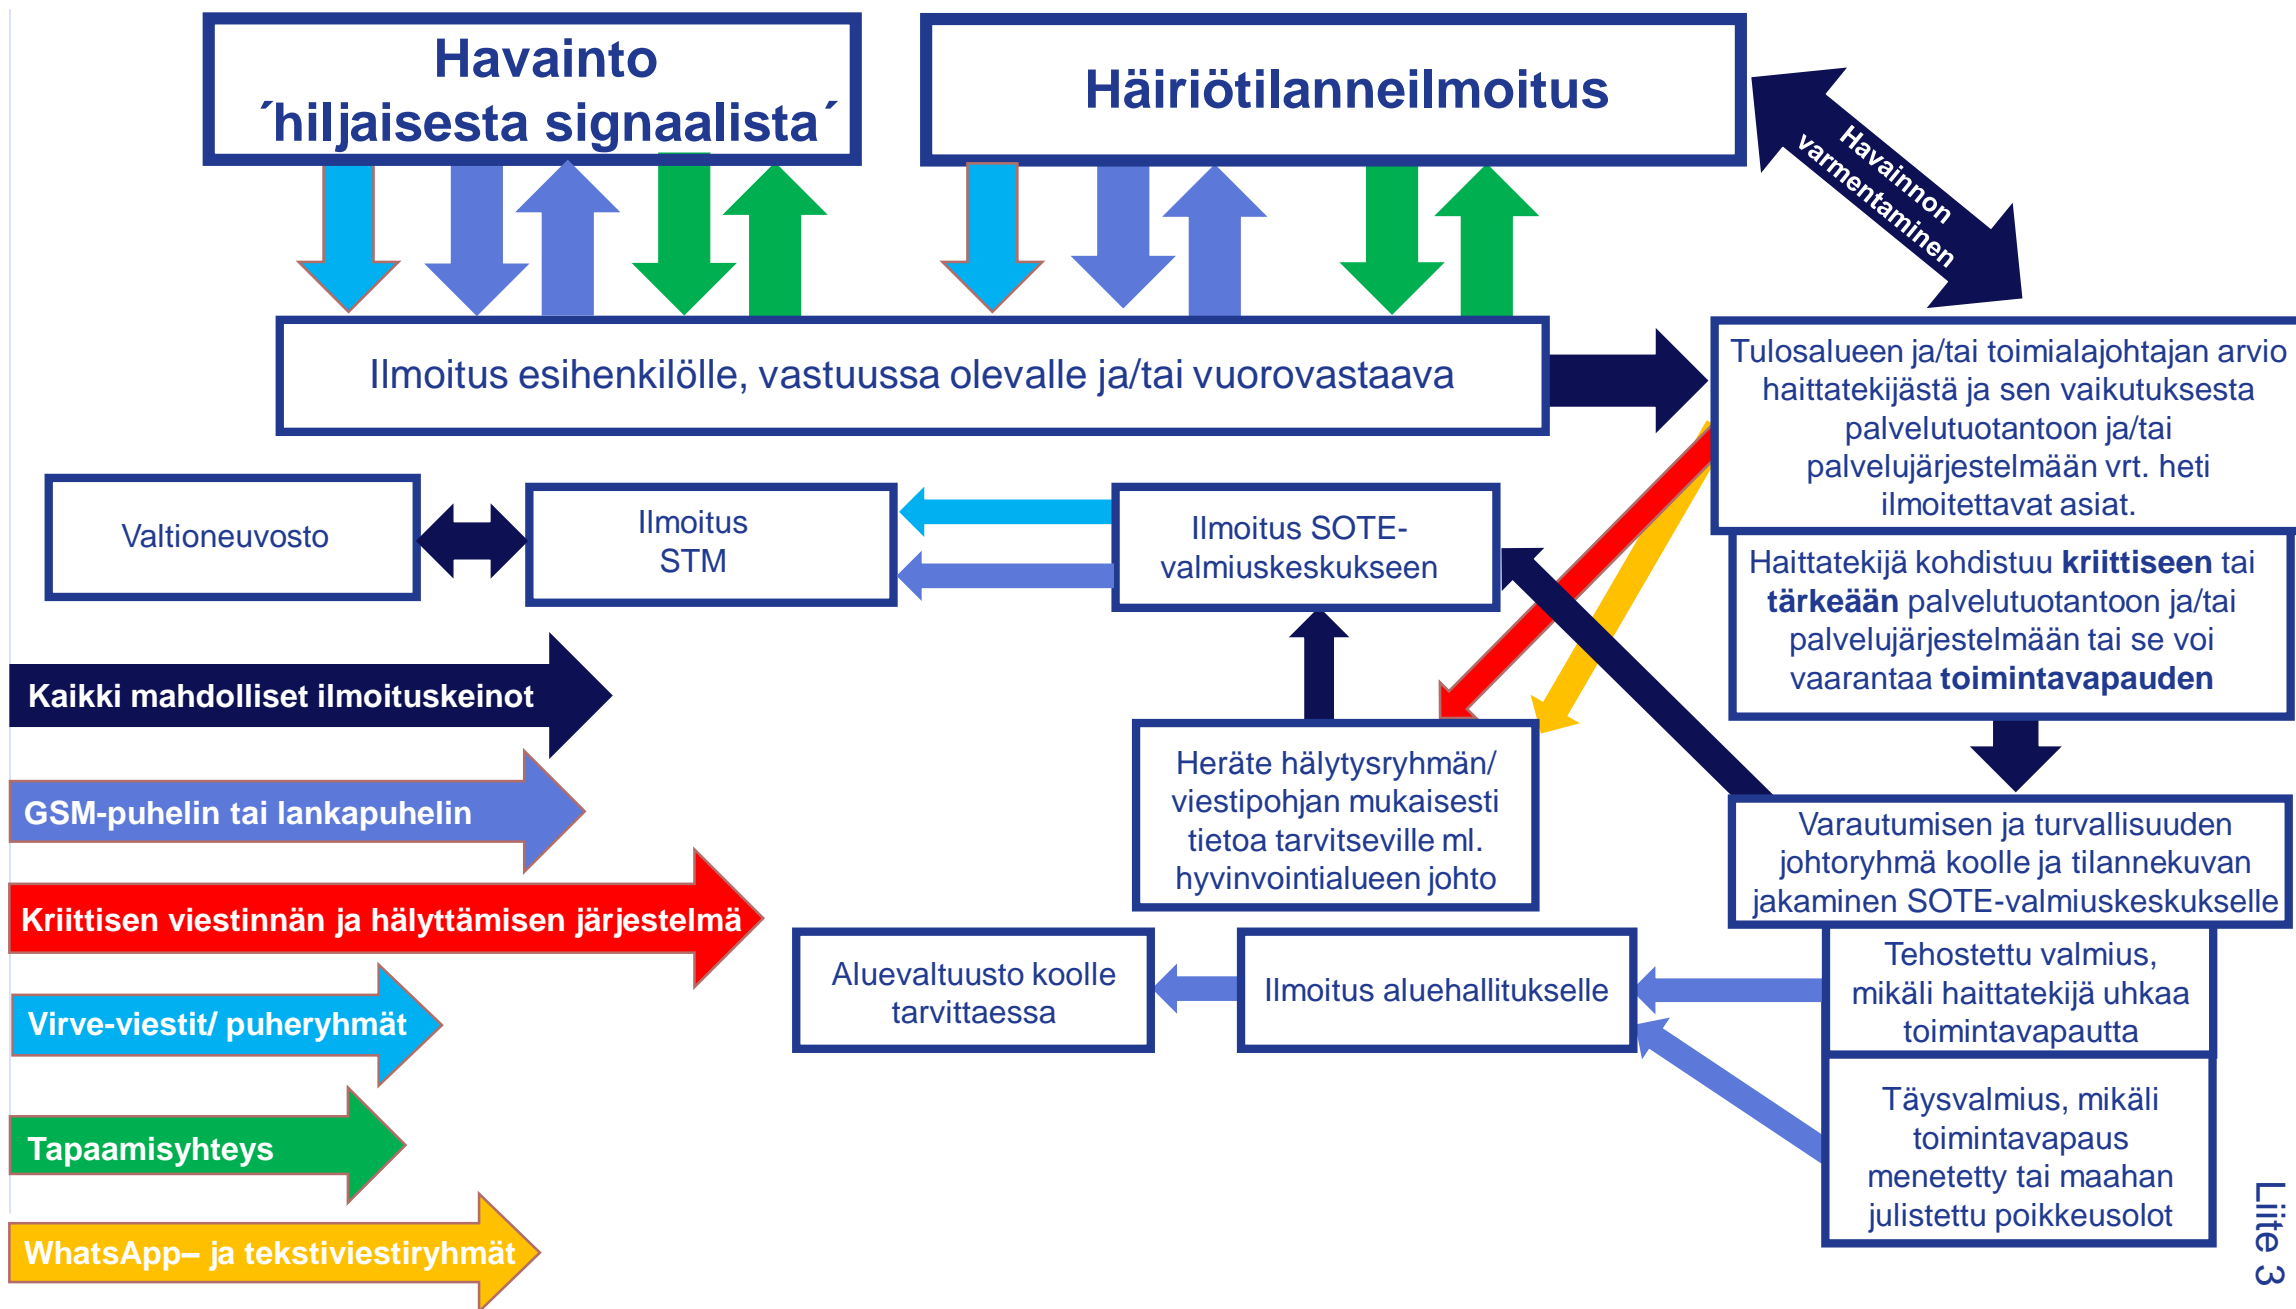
Havainto ´hiljaisesta signaalista´

Häiriötilanneilmoitus

Havainnon varmentaminen

Ilmoitus esihenkilölle, vastuussa olevalle ja/tai vuorovastaava

Tulosalueen ja/tai toimialajohtajan arvio haittatekijästä ja sen vaikutuksesta palvelutuotantoon ja/tai palvelujärjestelmään vrt. heti ilmoitettavat asiat.

Valtioneuvosto

Ilmoitus STM

Ilmoitus SOTE-valmiuskeskukseen

Haittatekijä kohdistuu **kriittiseen** tai **tärkeään** palvelutuotantoon ja/tai palvelujärjestelmään tai se voi vaarantaa **toimintavapauden**

Kaikki mahdolliset ilmoituskeinot

GSM-puhelin tai lankapuhelin

Kriittisen viestinnän ja hälyttämisen järjestelmä

Virve-viestit/ puheryhmät

Tapaamisyhteys

WhatsApp– ja tekstiviestiryhmät

Heräte hälytysryhmän/ viestipohjan mukaisesti tietoa tarvitseville ml. hyvinvointialueen johto

Varautumisen ja turvallisuuden johtoryhmä koolle ja tilannekuvan jakaminen SOTE-valmiuskeskukselle

Aluevaltuusto koolle tarvittaessa

Ilmoitus aluehallitukselle

Tehostettu valmius, mikäli haittatekijä uhkaa toimintavapautta

Täysvalmius, mikäli toimintavapaus menetetty tai maahan julistettu poikkeusolot

Liite 3